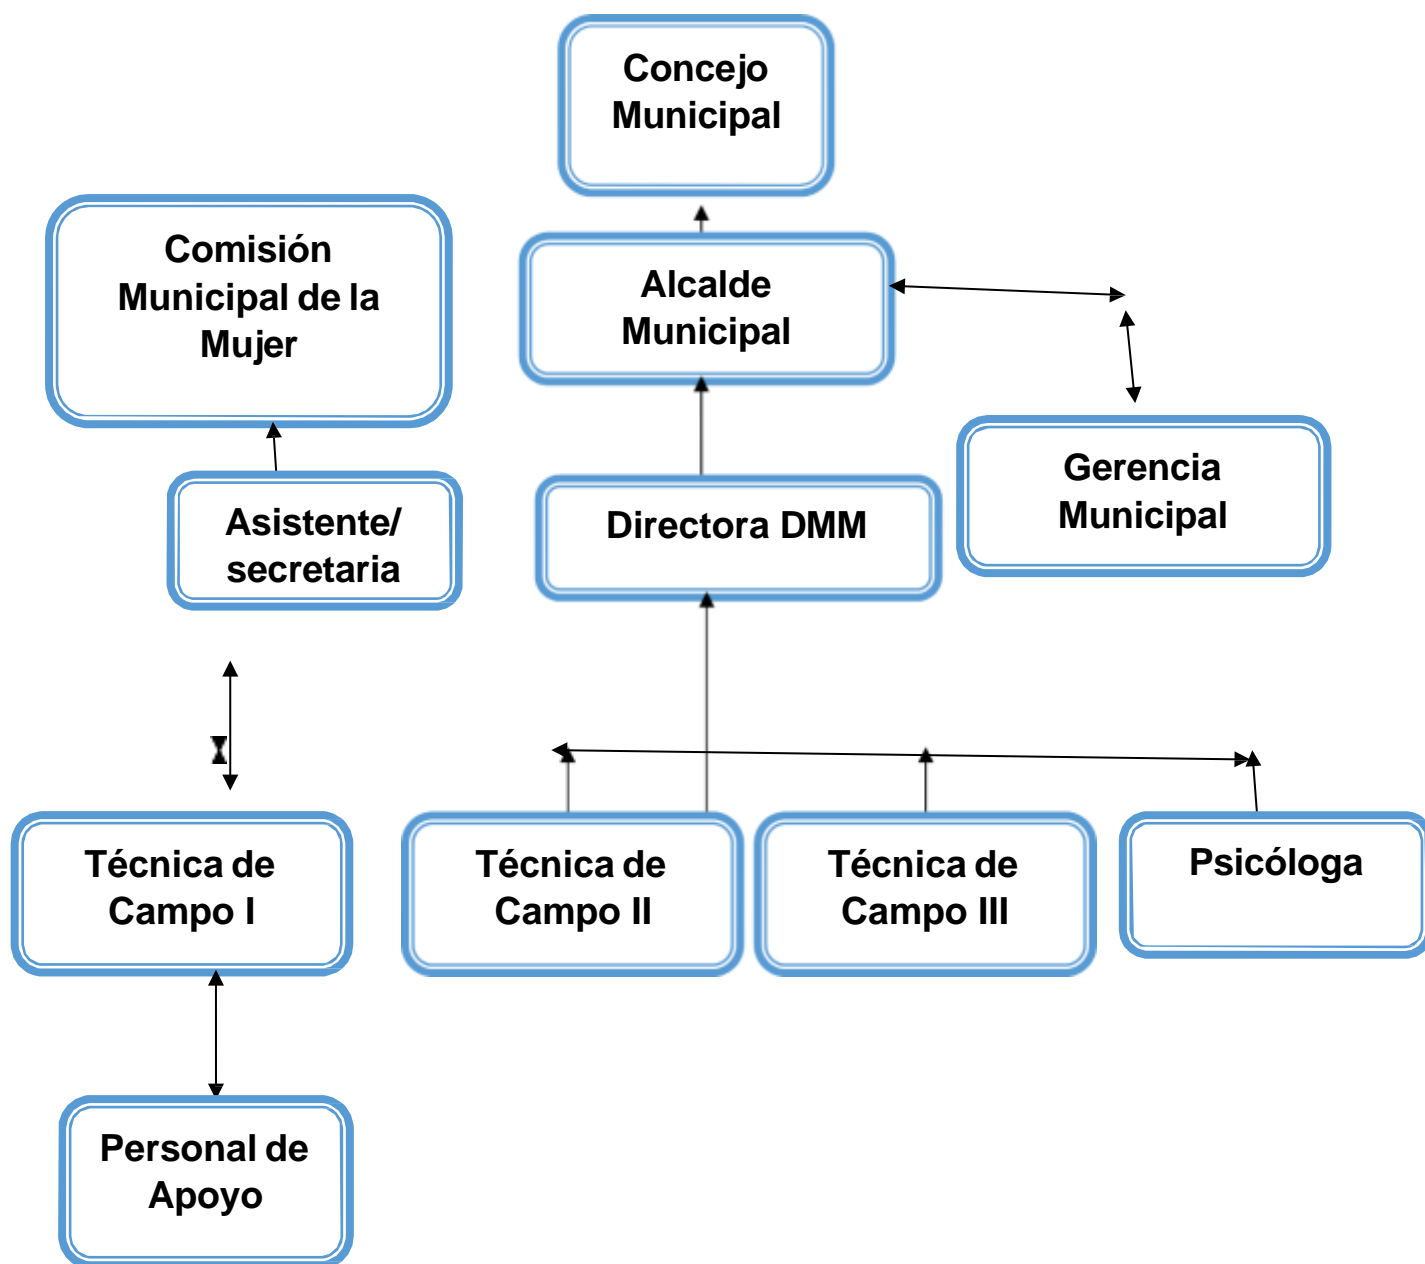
Concejo Municipal

Comisión Municipal de la Mujer

Alcalde Municipal

Asistente/ secretaria

Directora DMM

Gerencia Municipal

Técnica de Campo I

Técnica de Campo II

Técnica de Campo III

Psicóloga

Personal de Apoyo